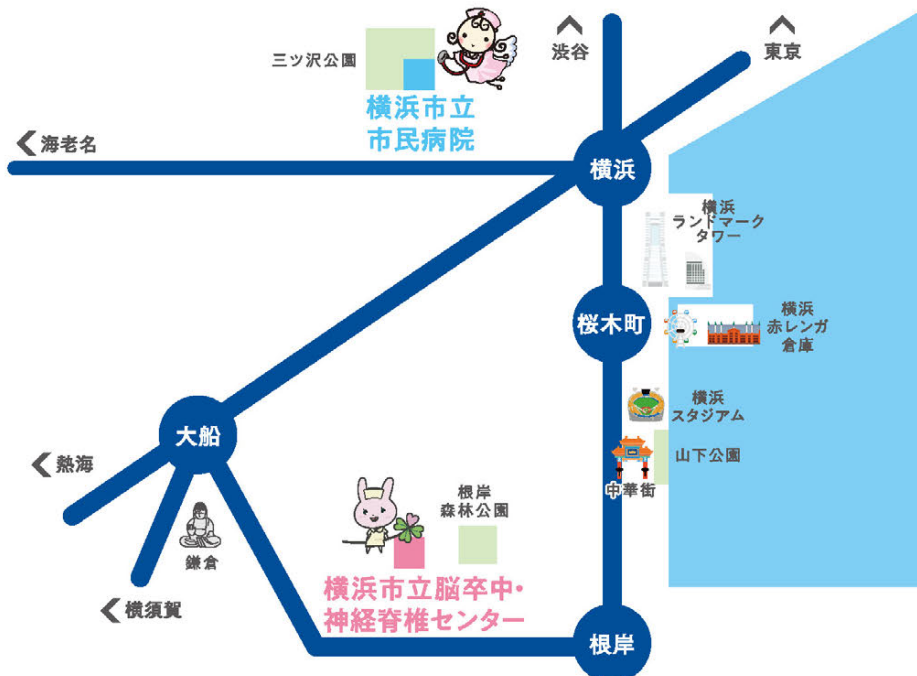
渋谷

東京

三ツ沢公園

横浜市立
市民病院

海老名

横浜

横浜
ランドマーク
タワー

桜木町

横浜
赤レンガ
倉庫

横浜
スタジアム

山下公園

中華街

大船

熱海

根岸
森林公園

鎌倉

横須賀

横浜市立脳卒中・
神経脊椎センター

根岸